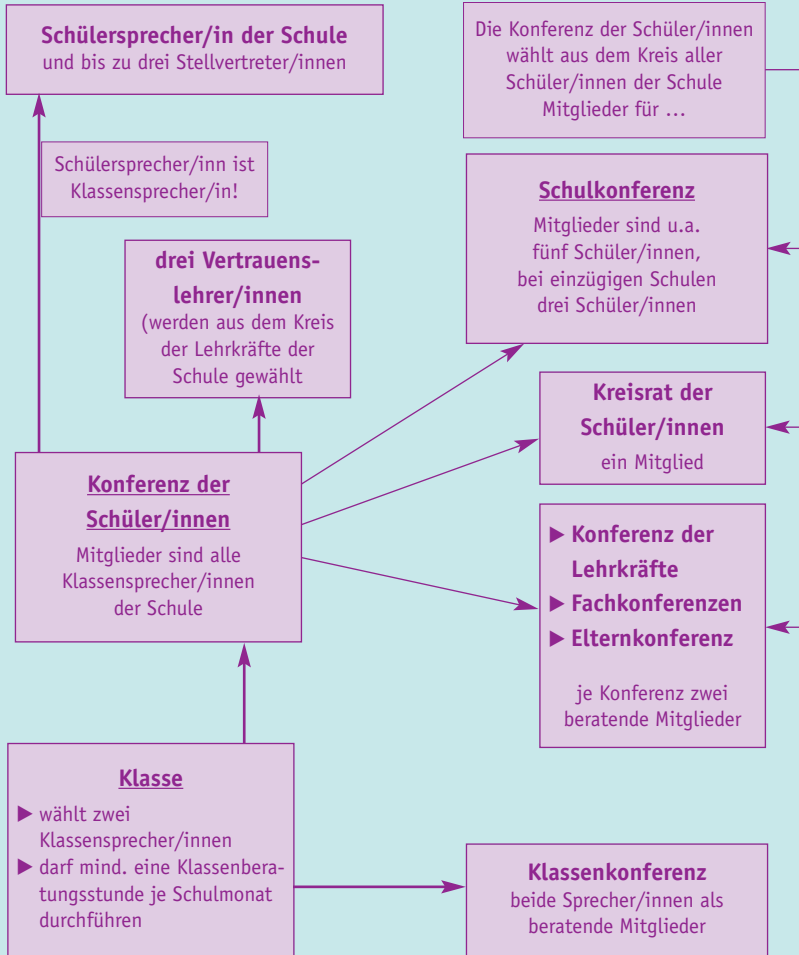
**Schülersprecher/in der Schule**
und bis zu drei Stellvertreter/innen

Die Konferenz der Schüler/innen wählt aus dem Kreis aller Schüler/innen der Schule Mitglieder für …

Schülersprecher/inn ist Klassensprecher/in!

**Schulkonferenz**
Mitglieder sind u.a. fünf Schüler/innen, bei einzügigen Schulen drei Schüler/innen

**drei Vertrauenslehrer/innen**
(werden aus dem Kreis der Lehrkräfte der Schule gewählt

**Kreisrat der Schüler/innen**
ein Mitglied

**Konferenz der Schüler/innen**
Mitglieder sind alle Klassensprecher/innen der Schule

▶ **Konferenz der Lehrkräfte**
▶ **Fachkonferenzen**
▶ **Elternkonferenz**

je Konferenz zwei beratende Mitglieder

**Klasse**
▶ wählt zwei Klassensprecher/innen
▶ darf mind. eine Klassenberatungsstunde je Schulmonat durchführen

**Klassenkonferenz**
beide Sprecher/innen als beratende Mitglieder